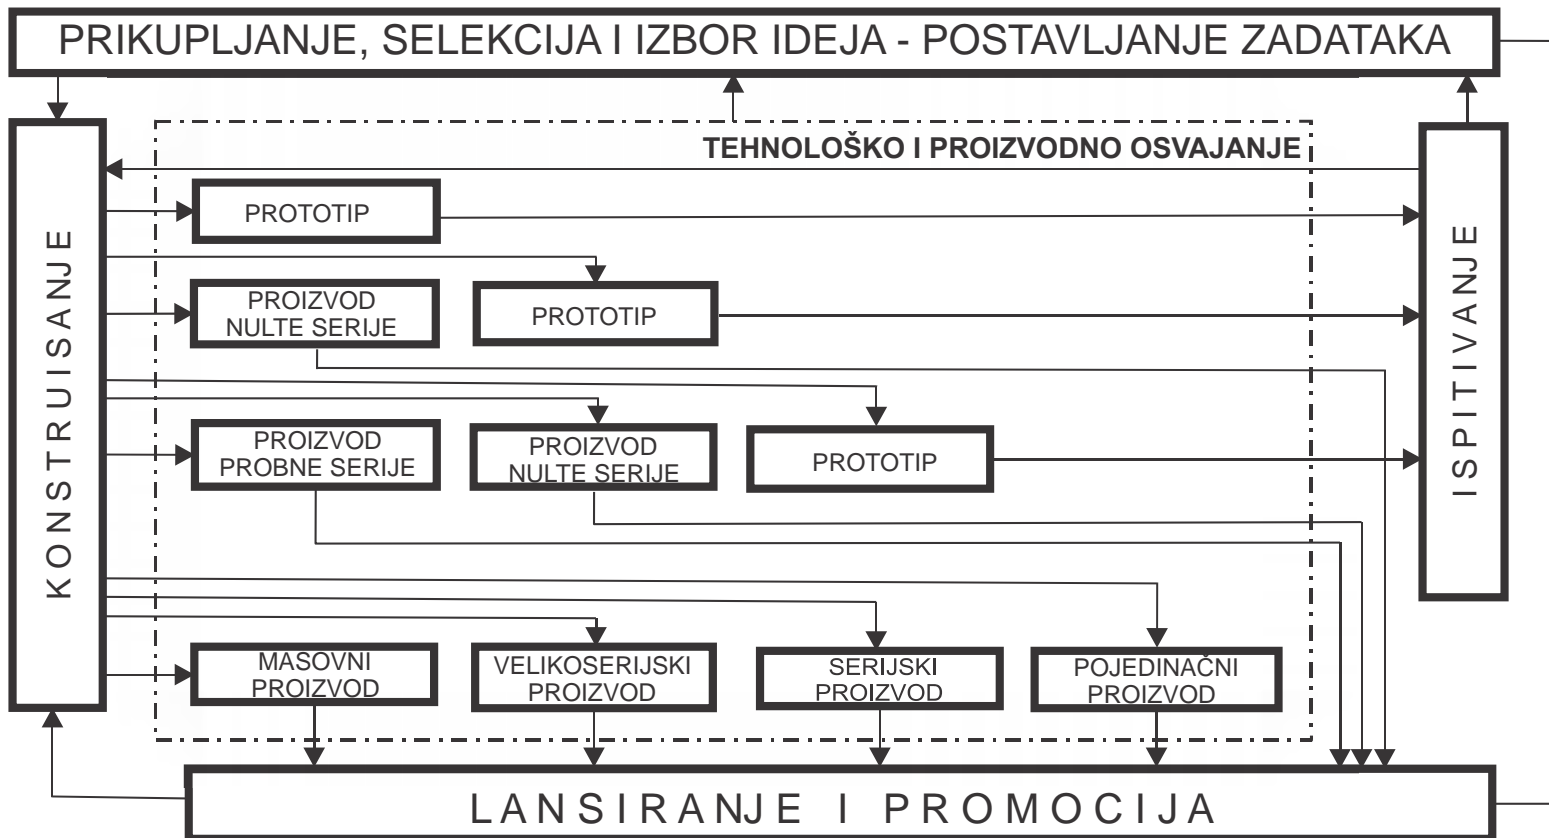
PRIKUPLJANJE, SELEKCIJA I IZBOR IDEJA - POSTAVLJANJE ZADATAKA

KONSTRUISANJE

TEHNOLOŠKO I PROIZVODNO OSVAJANJE

PROTOTIP

PROIZVOD NULTE SERIJE

PROTOTIP

PROIZVOD PROBNE SERIJE

PROIZVOD NULTE SERIJE

PROTOTIP

MASOVNI PROIZVOD

VELIKOSERIJSKI PROIZVOD

SERIJSKI PROIZVOD

POJEDINAČNI PROIZVOD

ISPITIVANJE

LANSIRANJE I PROMOCIJA